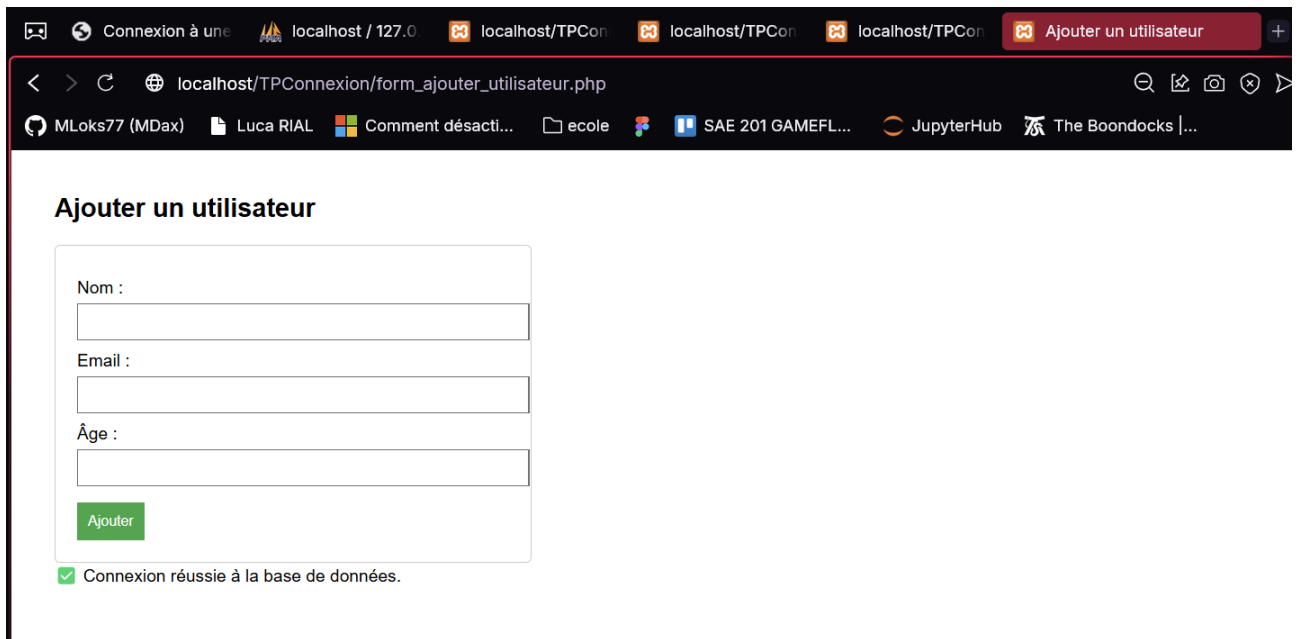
Connexion à une
localhost / 127.0
localhost/TPCon
localhost/TPCon
localhost/TPCon
Ajouter un utilisateur
+

localhost/TPConnexion/form_ajouter_utilisateur.php

MLoks77 (MDax)
Luca RIAL
Comment désacti...
ecole
SAE 201 GAMEFL...
JupyterHub
The Boondocks |...

Ajouter un utilisateur

Nom :

Email :

Âge :

Ajouter

Connexion réussie à la base de données.